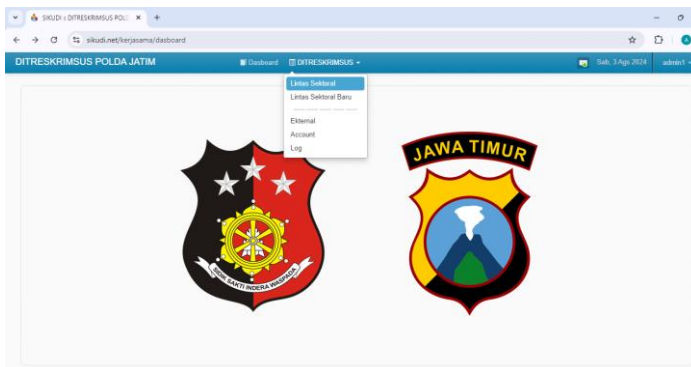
SIKUDI :: DITRESKRIMSUS POL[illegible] ×  +

sikudi.net/kerjasama/dasboard

DITRESKRIMSUS POLDA JATIM

Dasboard  DITRESKRIMSUS ▾

Lintas Sektoral
Lintas Sektoral Baru
Eksternal
Account
Log

Sab, 3 Ags 2024  admin1

JAWA TIMUR

SIDHI SAKTI INDERA WASPADA